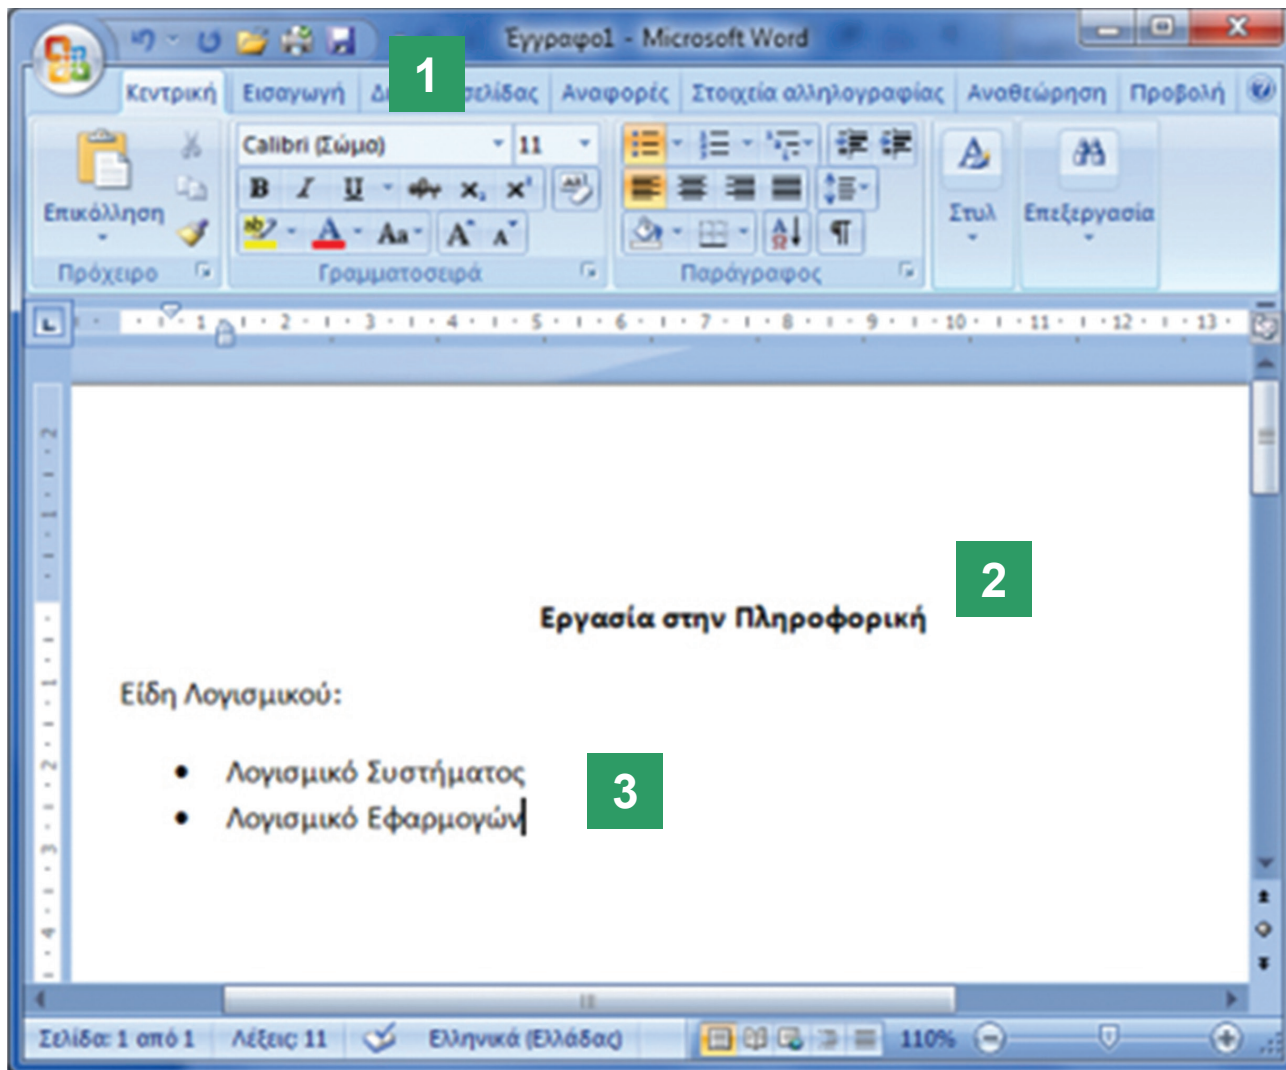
Έγγραφο1 - Microsoft Word

1

Κεντρική Εισαγωγή Δι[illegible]σελίδας Αναφορές Στοιχεία αλληλογραφίας Αναθεώρηση Προβολή

Επικόλληση
Πρόχειρο

Calibri (Σώμα) 11
B I U abe $x_2$ $x^2$
Aa A A
Γραμματοσειρά

Παράγραφος

Στυλ
Επεξεργασία

1 2 3 4 5 6 7 8 9 10 11 12 13

2

Εργασία στην Πληροφορική

Είδη Λογισμικού:

- Λογισμικό Συστήματος
- Λογισμικό Εφαρμογών

3

Σελίδα: 1 από 1 Λέξεις: 11 Ελληνικά (Ελλάδας) 110%